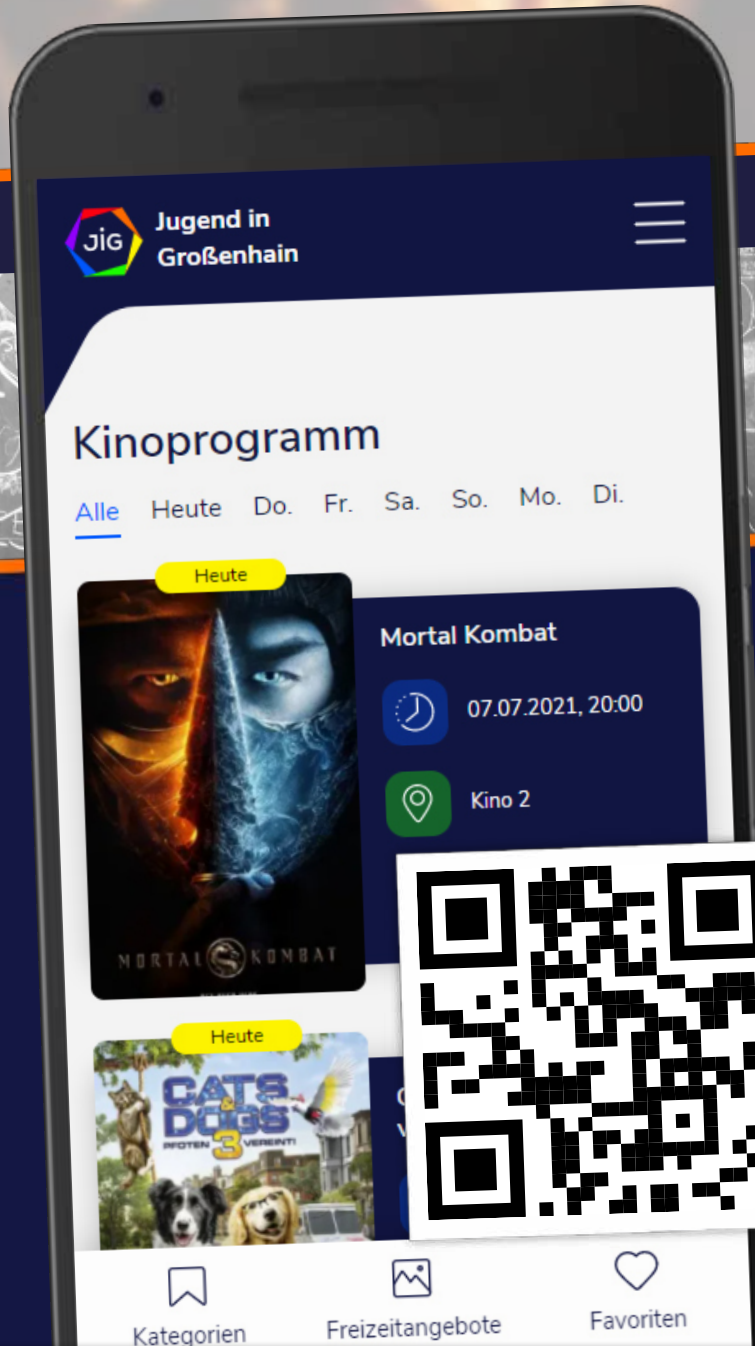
JiG Jugend in Großenhain

Kinoprogramm

Alle Heute Do. Fr. Sa. So. Mo. Di.

Heute

MORTAL KOMBAT

Mortal Kombat

07.07.2021, 20:00

Kino 2

Heute

CATS & DOGS 3 PFOTEN VEREINT!

Kategorien Freizeitangebote Favoriten